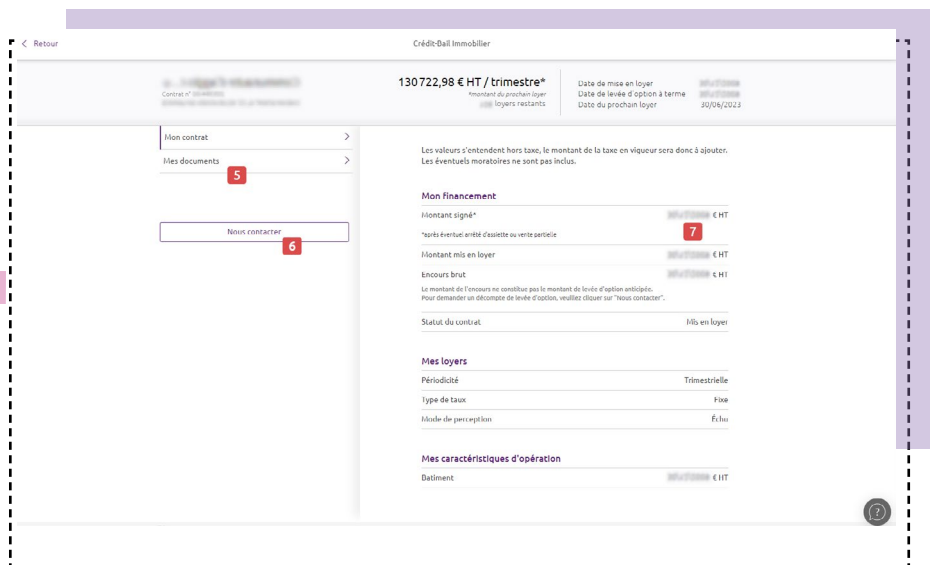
< Retour

Crédit-Bail Immobilier

Contrat n° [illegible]

130 722,98 € HT / trimestre*
*montant du prochain loyer
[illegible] loyers restants

Date de mise en loyer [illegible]
Date de levée d'option à terme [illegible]
Date du prochain loyer 30/06/2023

Mon contrat >

Mes documents >

5

Nous contacter

6

Les valeurs s'entendent hors taxe, le montant de la taxe en vigueur sera donc à ajouter. Les éventuels moratoires ne sont pas inclus.

Mon financement

Montant signé* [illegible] € HT

*après éventuel arrêté d'assiette ou vente partielle

7

Montant mis en loyer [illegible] € HT

Encours brut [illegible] € HT

Le montant de l'encours ne constitue pas le montant de levée d'option anticipée.
Pour demander un décompte de levée d'option, veuillez cliquer sur "Nous contacter".

Statut du contrat Mis en loyer

Mes loyers

Périodicité Trimestrielle

Type de taux Fixe

Mode de perception Échu

Mes caractéristiques d'opération

Batiment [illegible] € HT

?